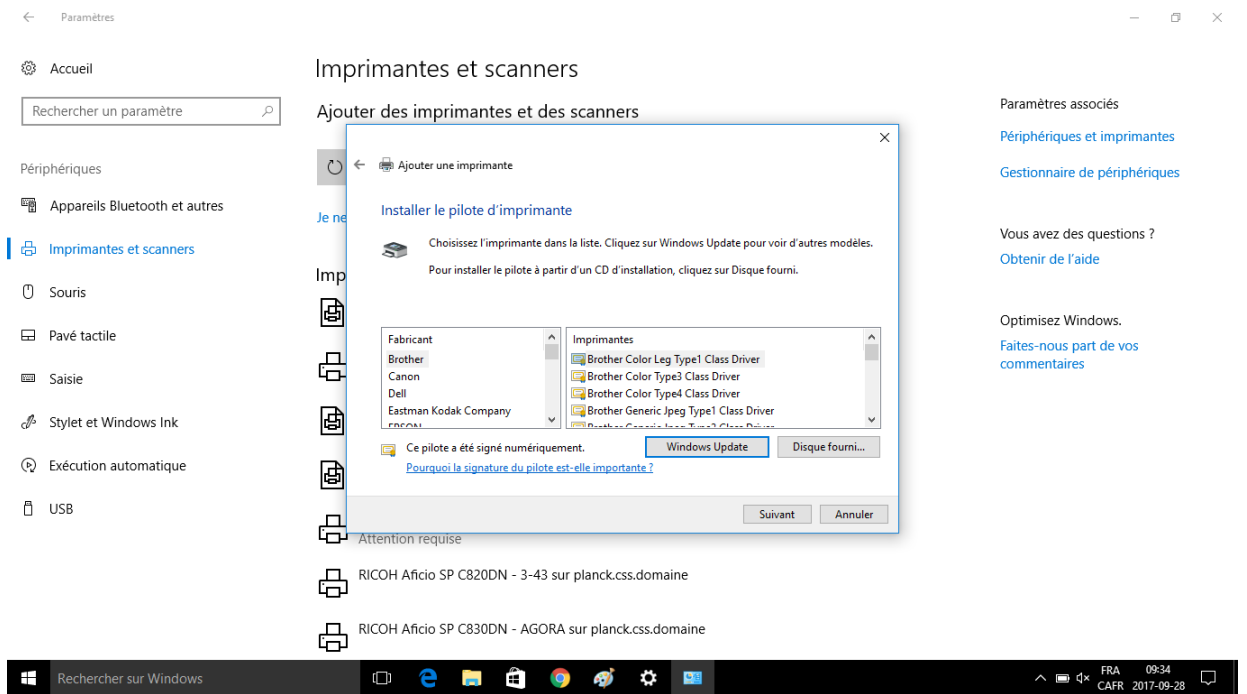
Paramètres

Accueil

Rechercher un paramètre

Périphériques

Appareils Bluetooth et autres

Imprimantes et scanners

Souris

Pavé tactile

Saisie

Stylet et Windows Ink

Exécution automatique

USB

Imprimantes et scanners

Ajouter des imprimantes et des scanners

Je ne

Imp

Attention requise

RICOH Aficio SP C820DN - 3-43 sur planck.css.domaine

RICOH Aficio SP C830DN - AGORA sur planck.css.domaine

Ajouter une imprimante

Installer le pilote d'imprimante

Choisissez l'imprimante dans la liste. Cliquez sur Windows Update pour voir d'autres modèles.

Pour installer le pilote à partir d'un CD d'installation, cliquez sur Disque fourni.

| Fabricant | Imprimantes |
|---|---|
| Brother | Brother Color Leg Type1 Class Driver |
| Canon | Brother Color Type3 Class Driver |
| Dell | Brother Color Type4 Class Driver |
| Eastman Kodak Company | Brother Generic Jpeg Type1 Class Driver |
| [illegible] | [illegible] |

Ce pilote a été signé numériquement.

Pourquoi la signature du pilote est-elle importante ?

Windows Update

Disque fourni...

Suivant

Annuler

Paramètres associés

Périphériques et imprimantes

Gestionnaire de périphériques

Vous avez des questions ?

Obtenir de l'aide

Optimisez Windows.

Faites-nous part de vos commentaires

Rechercher sur Windows

FRA CAFR 09:34 2017-09-28